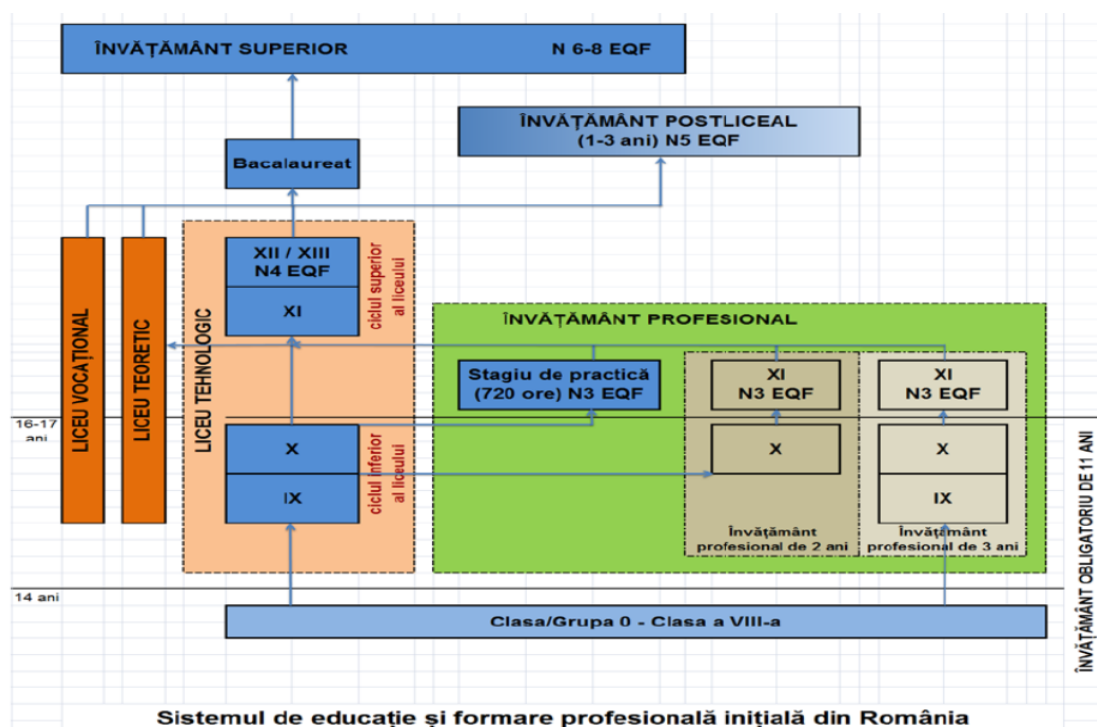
ÎNVĂȚĂMÂNT SUPERIOR N 6-8 EQF

ÎNVĂȚĂMÂNT POSTLICEAL (1-3 ani) N5 EQF

Bacalaureat

LICEU VOCAȚIONAL

LICEU TEORETIC

LICEU TEHNOLOGIC

XII / XIII N4 EQF

XI

ciclul superior al liceului

X

IX

ciclul inferior al liceului

ÎNVĂȚĂMÂNT PROFESIONAL

Stagiu de practică (720 ore) N3 EQF

XI N3 EQF

X

Învățământ profesional de 2 ani

XI N3 EQF

X

IX

Învățământ profesional de 3 ani

16-17 ani

14 ani

Clasa/Grupa 0 - Clasa a VIII-a

ÎNVĂȚĂMÂNT OBLIGATORIU DE 11 ANI

Sistemul de educație și formare profesională inițială din România